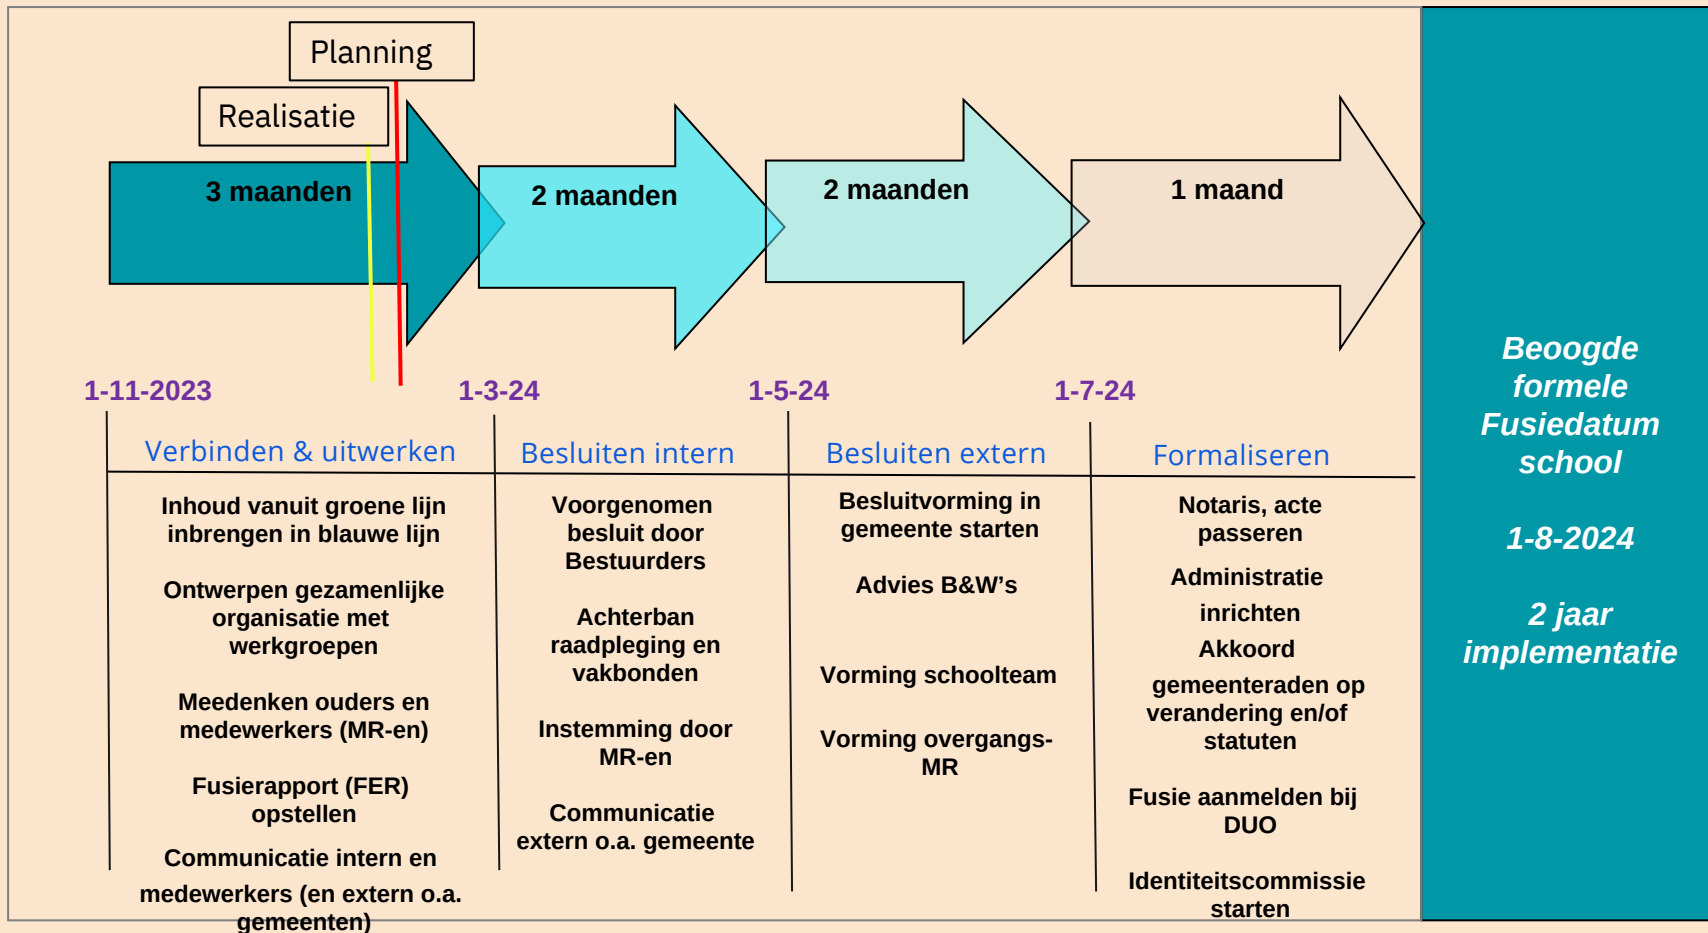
Planning

Realisatie

3 maanden

2 maanden

2 maanden

1 maand

1-11-2023

1-3-24

1-5-24

1-7-24

Verbinden & uitwerken

Inhoud vanuit groene lijn inbrengen in blauwe lijn

Ontwerpen gezamenlijke organisatie met werkgroepen

Meedenken ouders en medewerkers (MR-en)

Fusierapport (FER) opstellen

Communicatie intern en medewerkers (en extern o.a. gemeenten)

Besluiten intern

Voorgenomen besluit door Bestuurders

Achterban raadpleging en vakbonden

Instemming door MR-en

Communicatie extern o.a. gemeente

Besluiten extern

Besluitvorming in gemeente starten

Advies B&W's

Vorming schoolteam

Vorming overgangs-MR

Formaliseren

Notaris, acte passeren

Administratie inrichten

Akkoord gemeenteraden op verandering en/of statuten

Fusie aanmelden bij DUO

Identiteitscommissie starten

Beoogde formele Fusiedatum school

1-8-2024

2 jaar implementatie